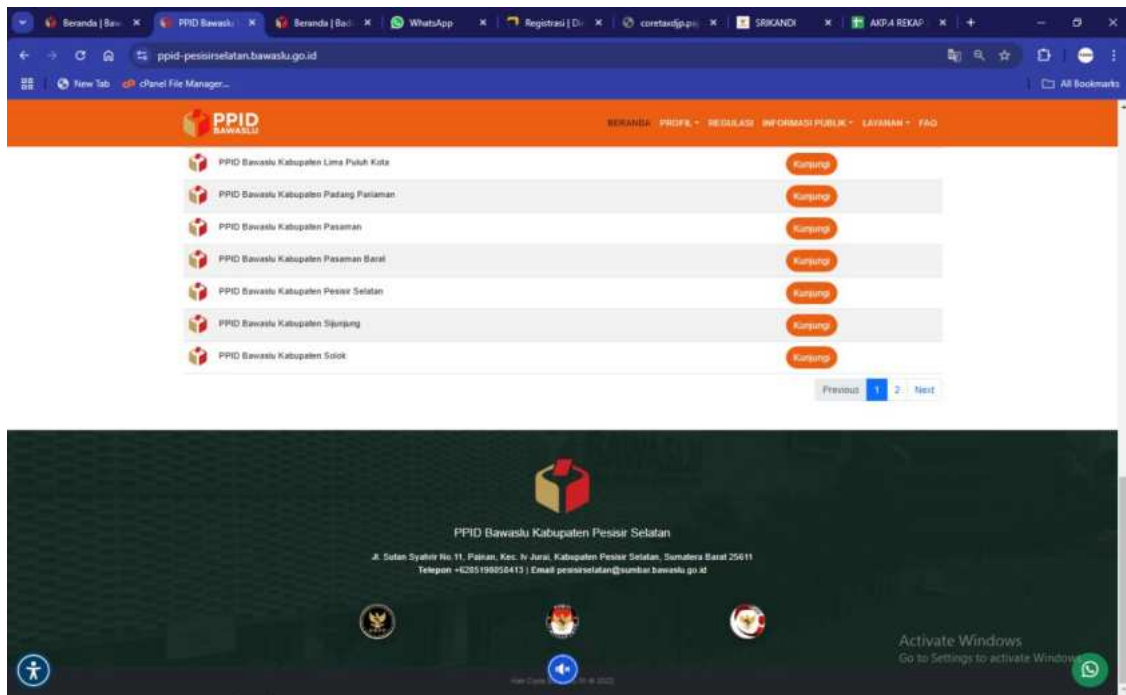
Beranda | Baw ×
PPID Bawaslu ×
Beranda | Bad ×
WhatsApp ×
Registrasi | D ×
coretaxdjp.pa ×
SRIKANDI ×
AKP.4 REKAP ×

ppid-pesisirselatan.bawaslu.go.id

New Tab
cPanel File Manager...
All Bookmarks

PPID BAWASLU

BERANDA PROFIL REGULASI INFORMASI PUBLIK LAYANAN FAQ

| | |
|---|---|
| PPID Bawaslu Kabupaten Lima Puluh Kota | Kunjungi |
| PPID Bawaslu Kabupaten Padang Pariaman | Kunjungi |
| PPID Bawaslu Kabupaten Pasaman | Kunjungi |
| PPID Bawaslu Kabupaten Pasaman Barat | Kunjungi |
| PPID Bawaslu Kabupaten Pesisir Selatan | Kunjungi |
| PPID Bawaslu Kabupaten Sijunjung | Kunjungi |
| PPID Bawaslu Kabupaten Solok | Kunjungi |

Previous 1 2 Next

PPID Bawaslu Kabupaten Pesisir Selatan

Jl. Sutan Syahrir No.11, Painan, Kec. Iv Jurai, Kabupaten Pesisir Selatan, Sumatera Barat 25611
Telepon +6285198058413 | Email pesisirselatan@sumbar.bawaslu.go.id

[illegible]

Activate Windows
Go to Settings to activate Windows.